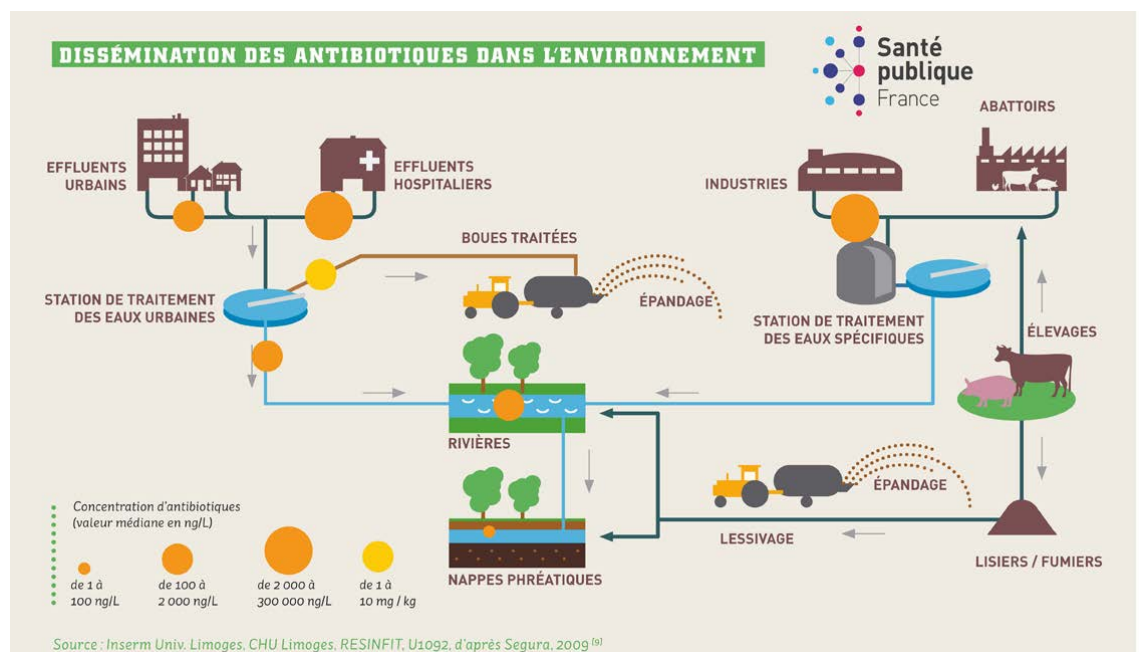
DISSÉMINATION DES ANTIBIOTIQUES DANS L'ENVIRONNEMENT

Santé publique France

EFFLUENTS URBAINS

EFFLUENTS HOSPITALIERS

INDUSTRIES

ABATTOIRS

BOUES TRAITÉES

STATION DE TRAITEMENT DES EAUX URBAINES

ÉPANDAGE

STATION DE TRAITEMENT DES EAUX SPÉCIFIQUES

ÉLEVAGES

RIVIÈRES

ÉPANDAGE

LESSIVAGE

NAPPES PHRÉATIQUES

LISIERS / FUMIERS

Concentration d'antibiotiques (valeur médiane en ng/L)

de 1 à 100 ng/L

de 100 à 2 000 ng/L

de 2 000 à 300 000 ng/L

de 1 à 10 mg / kg

Source : Inserm Univ. Limoges, CHU Limoges, RESINFIT, U1092, d'après Segura, 2009 [9]